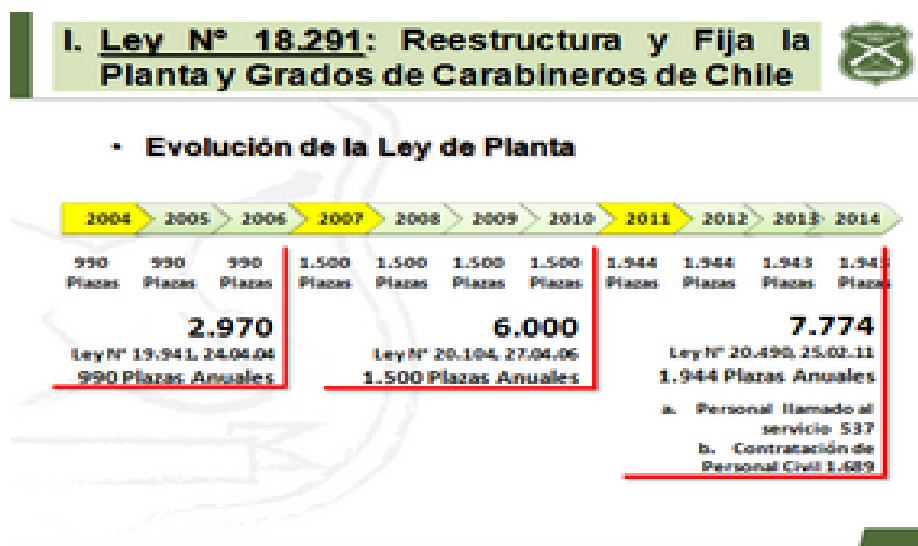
I. Ley N° 18.291: Reestructura y Fija la Planta y Grados de Carabineros de Chile

• Evolución de la Ley de Planta

2004 2005 2006 2007 2008 2009 2010 2011 2012 2013 2014

990 Plazas 990 Plazas 990 Plazas 1.500 Plazas 1.500 Plazas 1.500 Plazas 1.500 Plazas 1.944 Plazas 1.944 Plazas 1.943 Plazas 1.943 Plazas

2.970
Ley N° 19.941, 24.04.04
990 Plazas Anuales

6.000
Ley N° 20.104, 27.04.06
1.500 Plazas Anuales

7.774
Ley N° 20.490, 25.02.11
1.944 Plazas Anuales

a. Personal llamado al servicio 537
b. Contratación de Personal Civil 1.689